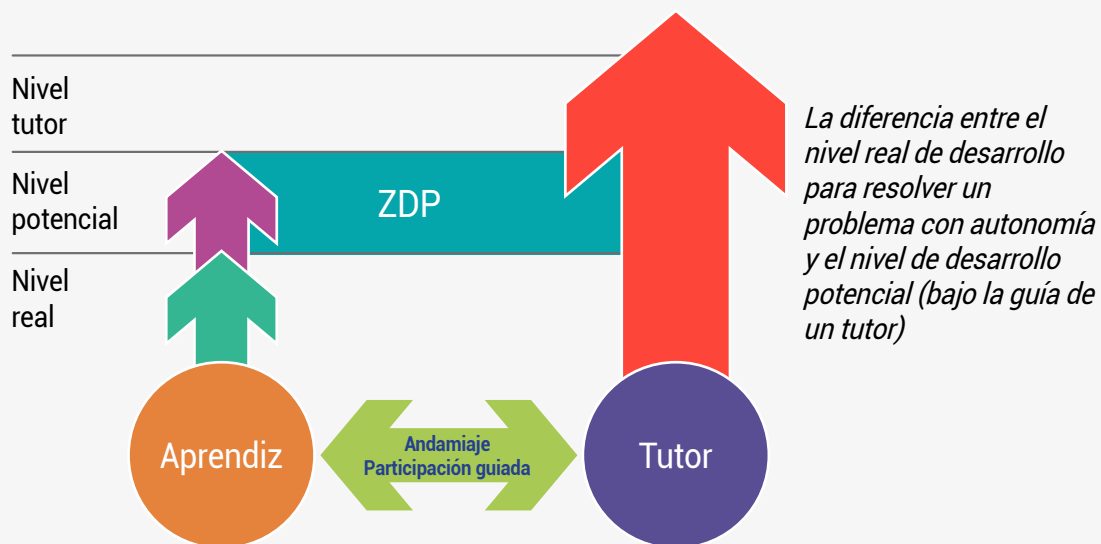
Nivel tutor

Nivel potencial

Nivel real

ZDP

La diferencia entre el nivel real de desarrollo para resolver un problema con autonomía y el nivel de desarrollo potencial (bajo la guía de un tutor)

Aprendiz

Andamiaje
Participación guiada

Tutor